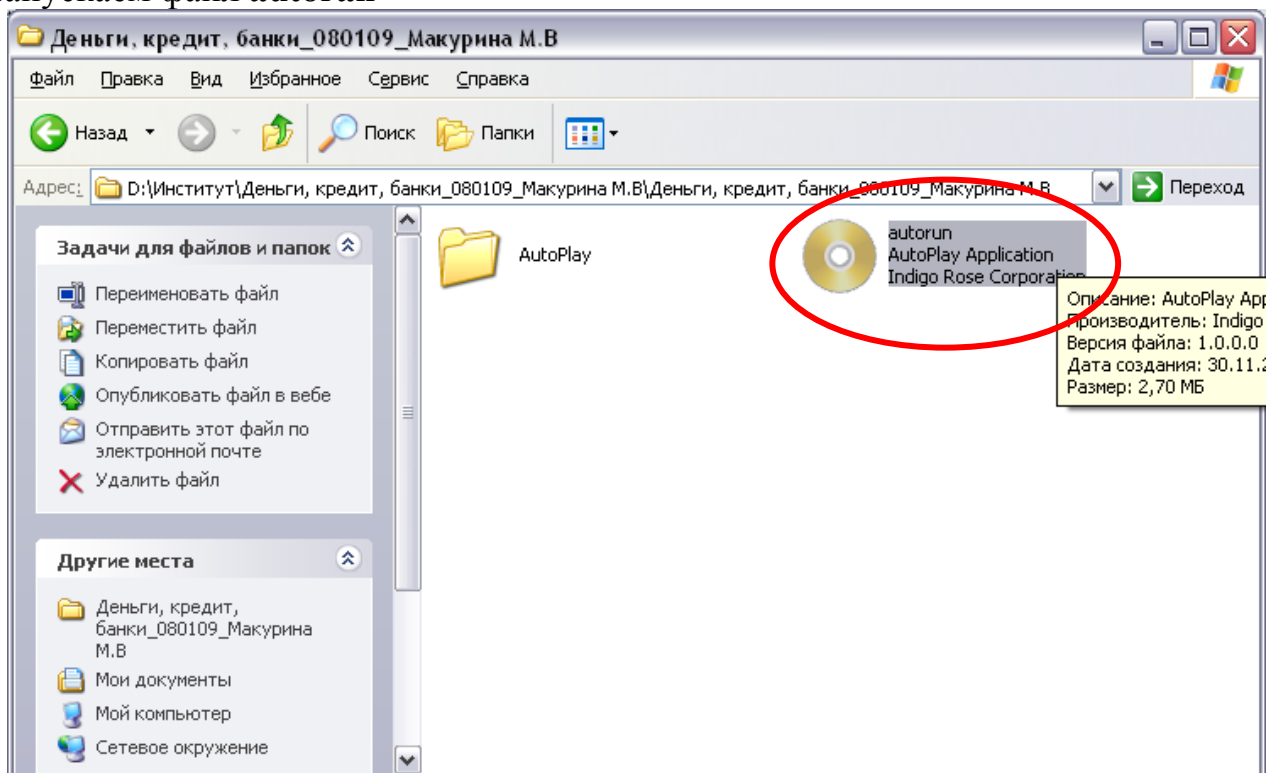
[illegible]

Деньги, кредит, банки_080109_Макурина М.В

Файл Правка Вид Избранное Сервис Справка

Назад Поиск Папки

Адрес: D:\Институт\Деньги, кредит, банки_080109_Макурина М.В\Деньги, кредит, банки_080109_Макурина М.В Переход

Задачи для файлов и папок

Переименовать файл
Переместить файл
Копировать файл
Опубликовать файл в вебе
Отправить этот файл по электронной почте
Удалить файл

Другие места

Деньги, кредит, банки_080109_Макурина М.В
Мои документы
Мой компьютер
Сетевое окружение

AutoPlay

autorun
AutoPlay Application
Indigo Rose Corporation

Описание: AutoPlay App
Производитель: Indigo
Версия файла: 1.0.0.0
Дата создания: 30.11.2
Размер: 2,70 МБ